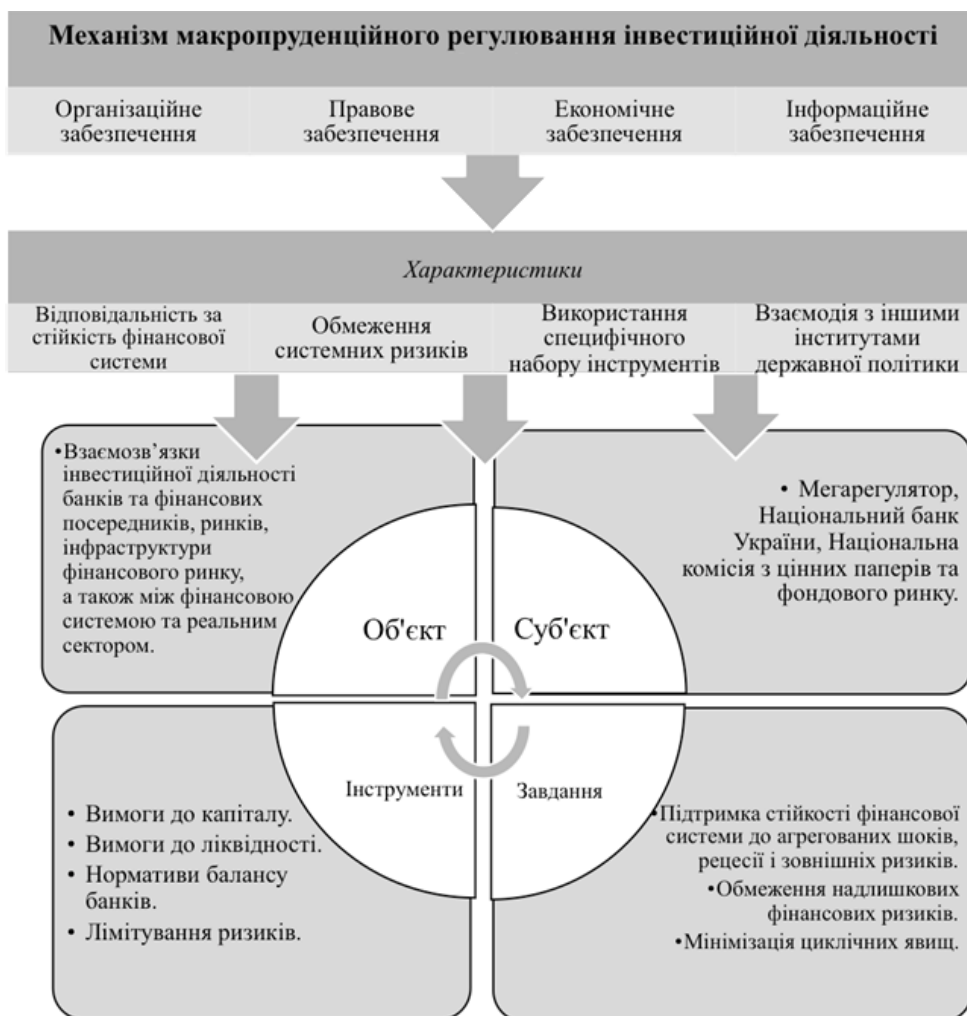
**Механізм макропруденційного регулювання інвестиційної діяльності**

Організаційне забезпечення

Правове забезпечення

Економічне забезпечення

Інформаційне забезпечення

*Характеристики*

Відповідальність за стійкість фінансової системи

Обмеження системних ризиків

Використання специфічного набору інструментів

Взаємодія з іншими інститутами державної політики

•Взаємозв'язки інвестиційної діяльності банків та фінансових посередників, ринків, інфраструктури фінансового ринку, а також між фінансовою системою та реальним сектором.

Об'єкт

Суб'єкт

• Мегарегулятор, Національний банк України, Національна комісія з цінних паперів та фондового ринку.

Інструменти

Завдання

• Вимоги до капіталу.
• Вимоги до ліквідності.
• Нормативи балансу банків.
• Лімітування ризиків.

•Підтримка стійкості фінансової системи до агрегованих шоків, рецесії і зовнішніх ризиків.
•Обмеження надлишкових фінансових ризиків.
•Мінімізація циклічних явищ.